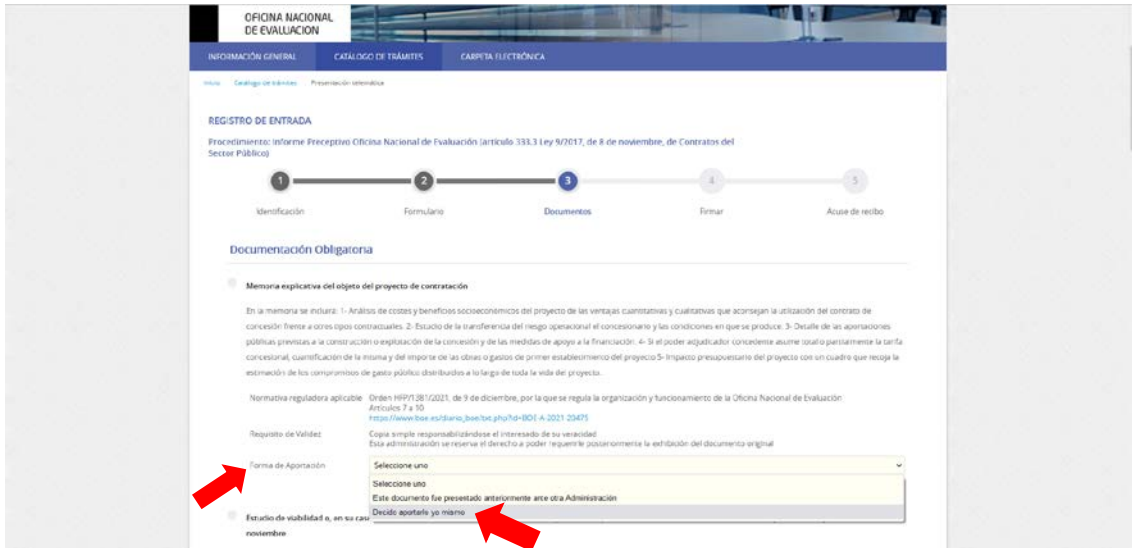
OFICINA NACIONAL DE EVALUACION

INFORMACIÓN GENERAL
CATÁLOGO DE TRÁMITES
CARPETA ELECTRÓNICA

Inicio / Catálogo de trámites / Presentación telemática

REGISTRO DE ENTRADA

Procedimiento: Informe Preceptivo Oficina Nacional de Evaluación (artículo 333.3 Ley 9/2017, de 8 de noviembre, de Contratos del Sector Público)

1 Identificación
2 Formulario
3 Documentos
4 Firmar
5 Acuse de recibo

Documentación Obligatoria

Memoria explicativa del objeto del proyecto de contratación

En la memoria se incluirá: 1- Análisis de costes y beneficios socioeconómicos del proyecto de las ventajas cuantitativas y cualitativas que aconsejan la utilización del contrato de concesión frente a otros tipos contractuales. 2- Estudio de la transferencia del riesgo operacional el concesionario y las condiciones en que se produce. 3- Detalle de las aportaciones públicas previstas a la construcción o explotación de la concesión y de las medidas de apoyo a la financiación. 4- Si el poder adjudicador concedente asume total o parcialmente la tarifa concesional, cuantificación de la misma y del importe de las obras o gastos de primer establecimiento del proyecto 5- Impacto presupuestario del proyecto con un cuadro que recoja la estimación de los compromisos de gasto público distribuidos a lo largo de toda la vida del proyecto.

Normativa reguladora aplicable
Orden HFP/1381/2021, de 9 de diciembre, por la que se regula la organización y funcionamiento de la Oficina Nacional de Evaluación. Artículos 7 a 10
https://www.boe.es/diario_boe/txt.php?id=BOE-A-2021-20475

Requisito de Validez
Copia simple responsabilizándose el interesado de su veracidad
Esta administración se reserva el derecho a poder requerirle posteriormente la exhibición del documento original

Forma de Aportación
Seleccione uno
Seleccione uno
Este documento fue presentado anteriormente ante otra Administración
Decido aportarlo yo mismo

Estudio de viabilidad o, en su cas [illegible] noviembre